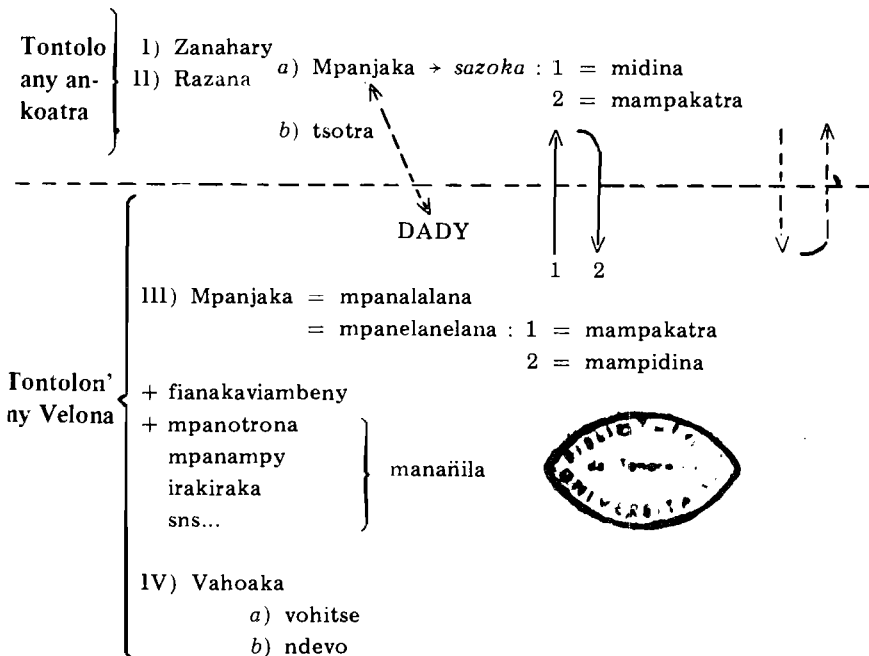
Tontolo any ankoatra

I) Zanahary
II) Razana

a) Mpanjaka → *sazoka* : 1 = midina
2 = mampakatra

b) tsotra

DADY

1 2

III) Mpanjaka = mpanalalana
= mpanelanelana : 1 = mampakatra
2 = mampidina

Tontolon' ny Velona

+ fianakaviambeny
+ mpanotrona
mpanampy
irakiraka
sns...

manañila

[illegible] de Tanora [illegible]

IV) Vahoaka
a) vohitse
b) ndevo